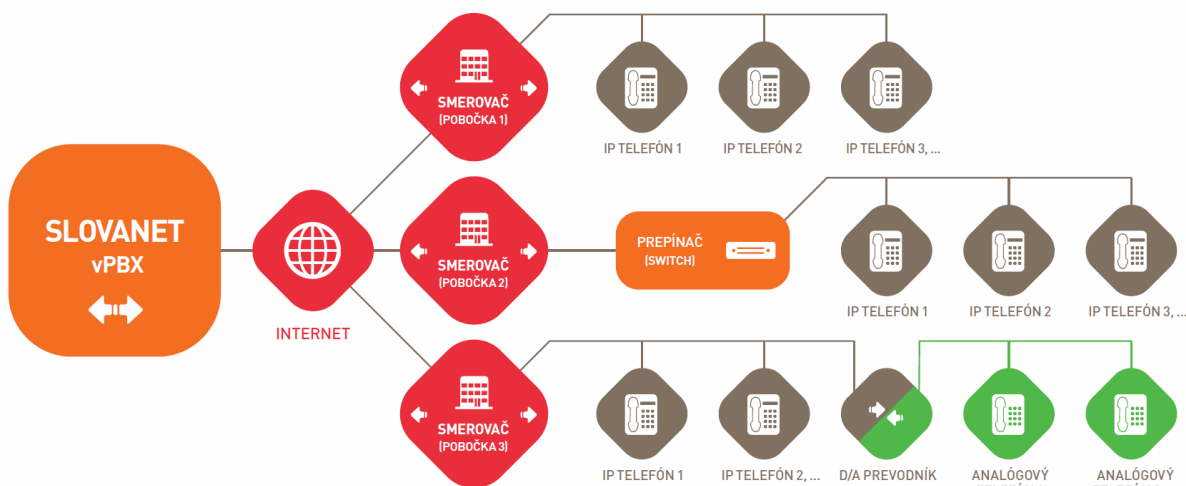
SLOVANET
vPBX

INTERNET

SMEROVAČ
(POBOČKA 1)

IP TELEFÓN 1

IP TELEFÓN 2

IP TELEFÓN 3, ...

SMEROVAČ
(POBOČKA 2)

PREPÍNAČ
(SWITCH)

IP TELEFÓN 1

IP TELEFÓN 2

IP TELEFÓN 3, ...

SMEROVAČ
(POBOČKA 3)

IP TELEFÓN 1

IP TELEFÓN 2, ...

D/A PREVODNÍK

ANALÓGOVÝ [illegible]

ANALÓGOVÝ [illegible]